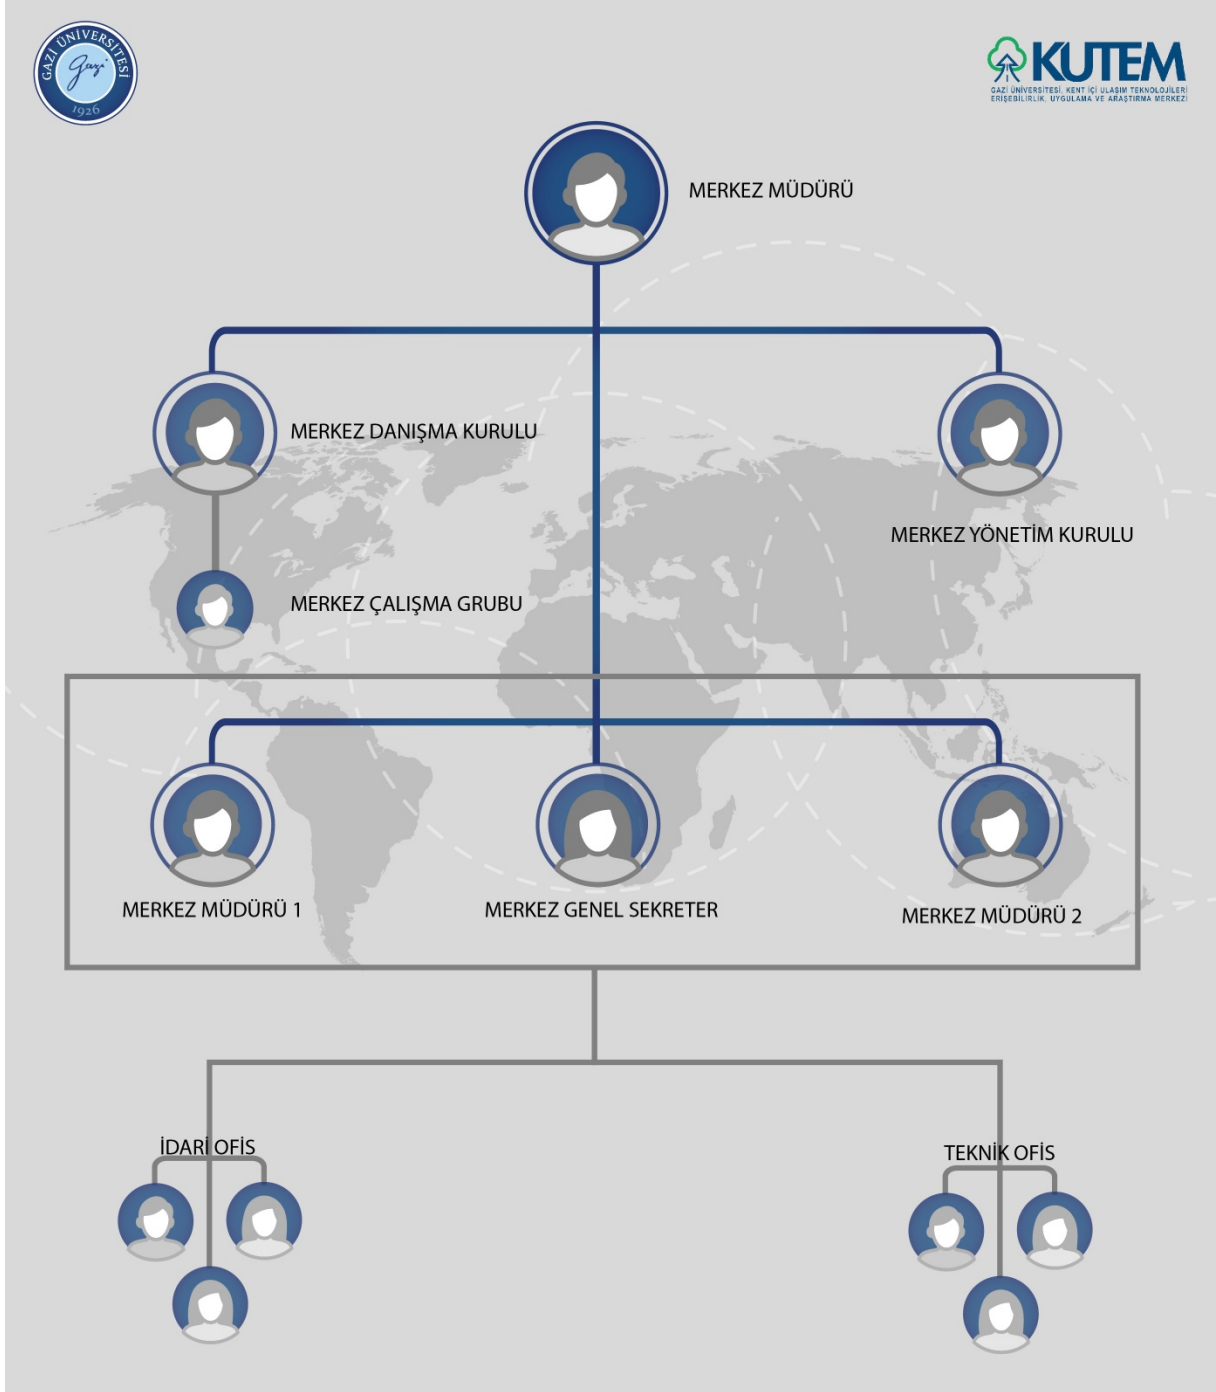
GAZİ ÜNİVERSİTESİ
Gazi
1926

KUTEM
GAZİ ÜNİVERSİTESİ, KENT İÇİ ULAŞIM TEKNOLOJİLERİ ERİŞEBİLİRLİK, UYGULAMA VE ARAŞTIRMA MERKEZİ

MERKEZ MÜDÜRÜ

MERKEZ DANIŞMA KURULU

MERKEZ YÖNETİM KURULU

MERKEZ ÇALIŞMA GRUBU

MERKEZ MÜDÜRÜ 1

MERKEZ GENEL SEKRETER

MERKEZ MÜDÜRÜ 2

İDARİ OFİS

TEKNİK OFİS